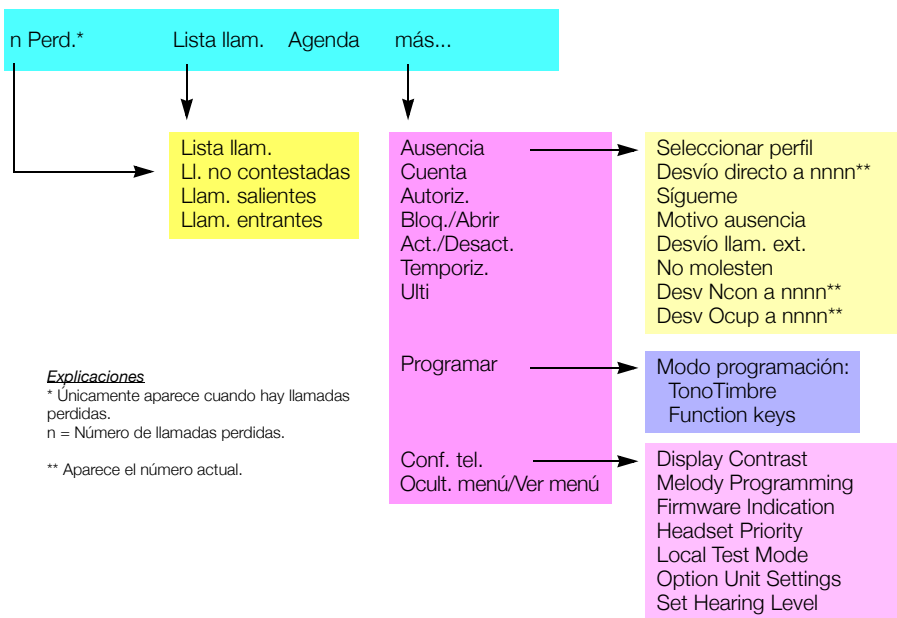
n Perd.* Lista llam. Agenda más...

Lista llam.
Ll. no contestadas
Llam. salientes
Llam. entrantes

Ausencia
Cuenta
Autoriz.
Bloq./Abrir
Act./Desact.
Temporiz.
Ulti

Seleccionar perfil
Desvío directo a nnnn**
Sígueme
Motivo ausencia
Desvío llam. ext.
No molesten
Desv Ncon a nnnn**
Desv Ocup a nnnn**

Programar

Modo programación:
TonoTimbre
Function keys

Conf. tel.
Ocult. menú/Ver menú

Display Contrast
Melody Programming
Firmware Indication
Headset Priority
Local Test Mode
Option Unit Settings
Set Hearing Level

Explicaciones
* Únicamente aparece cuando hay llamadas perdidas.
n = Número de llamadas perdidas.

** Aparece el número actual.